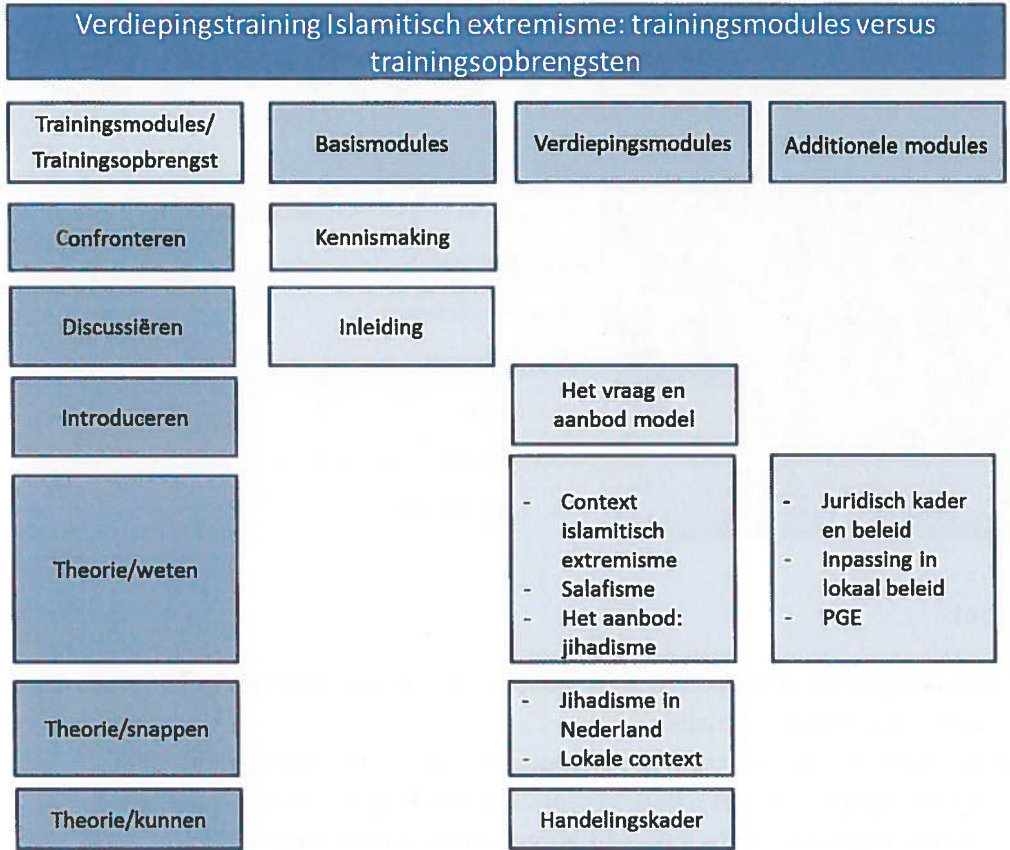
Verdiepingstraining Islamitisch extremisme: trainingsmodules versus trainingsopbrengsten

| Trainingsmodules/ Trainingsopbrengst | Basismodules | Verdiepingsmodules | Additionele modules |
|---|---|---|---|
| Confronteren | Kennismaking | | |
| Discussiëren | Inleiding | | |
| Introduceren | | Het vraag en aanbod model | |
| Theorie/weten | | - Context islamitisch extremisme<br>- Salafisme<br>- Het aanbod: jihadisme | - Juridisch kader en beleid<br>- Inpassing in lokaal beleid<br>- PGE |
| Theorie/snappen | | - Jihadisme in Nederland<br>- Lokale context | |
| Theorie/kunnen | | Handelingskader | |